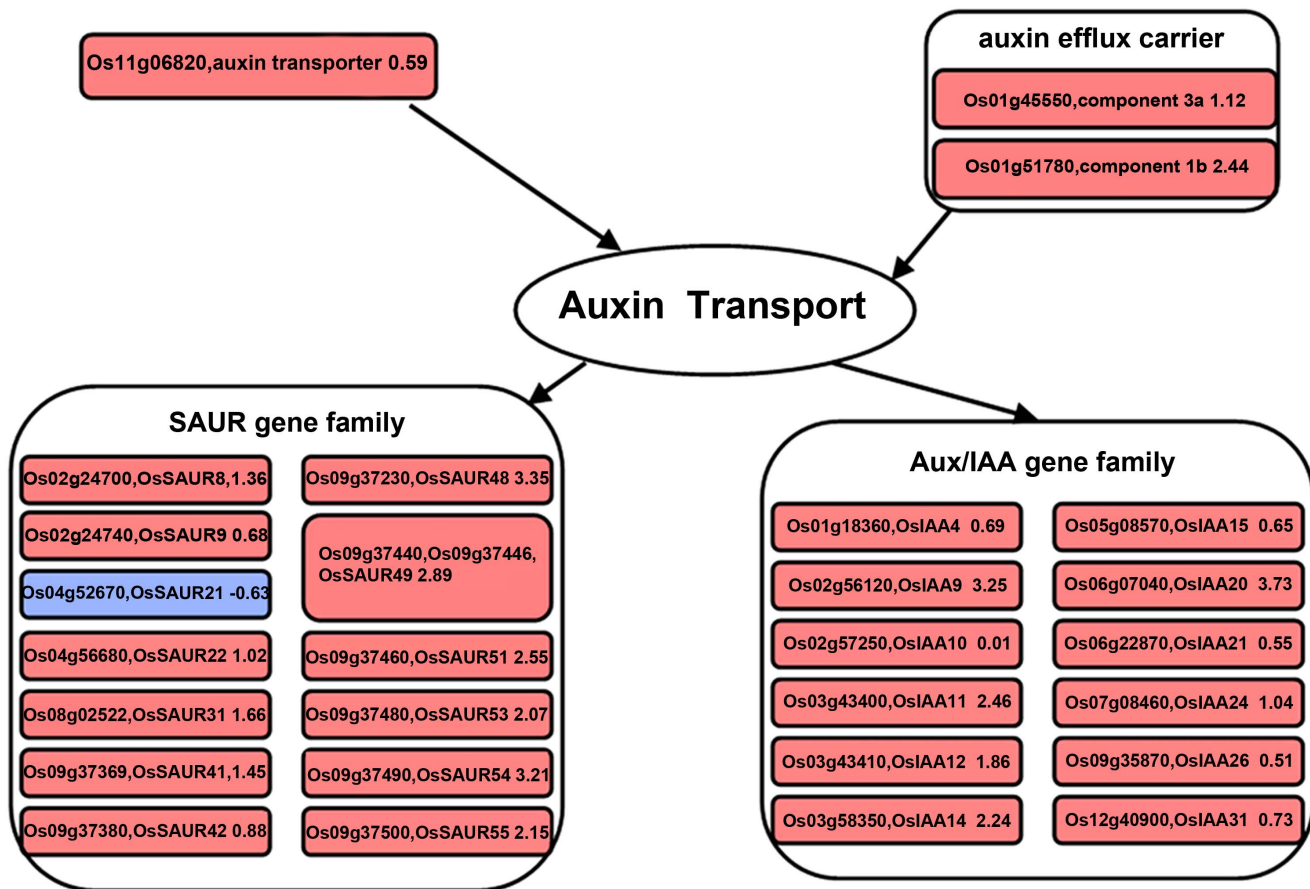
Os11g06820,auxin transporter 0.59

auxin efflux carrier

Os01g45550,component 3a 1.12

Os01g51780,component 1b 2.44

Auxin Transport

SAUR gene family

Os02g24700,OsSAUR8,1.36

Os02g24740,OsSAUR9 0.68

Os04g52670,OsSAUR21 -0.63

Os04g56680,OsSAUR22 1.02

Os08g02522,OsSAUR31 1.66

Os09g37369,OsSAUR41,1.45

Os09g37380,OsSAUR42 0.88

Os09g37230,OsSAUR48 3.35

Os09g37440,Os09g37446, OsSAUR49 2.89

Os09g37460,OsSAUR51 2.55

Os09g37480,OsSAUR53 2.07

Os09g37490,OsSAUR54 3.21

Os09g37500,OsSAUR55 2.15

Aux/IAA gene family

Os01g18360,OsIAA4 0.69

Os02g56120,OsIAA9 3.25

Os02g57250,OsIAA10 0.01

Os03g43400,OsIAA11 2.46

Os03g43410,OsIAA12 1.86

Os03g58350,OsIAA14 2.24

Os05g08570,OsIAA15 0.65

Os06g07040,OsIAA20 3.73

Os06g22870,OsIAA21 0.55

Os07g08460,OsIAA24 1.04

Os09g35870,OsIAA26 0.51

Os12g40900,OsIAA31 0.73